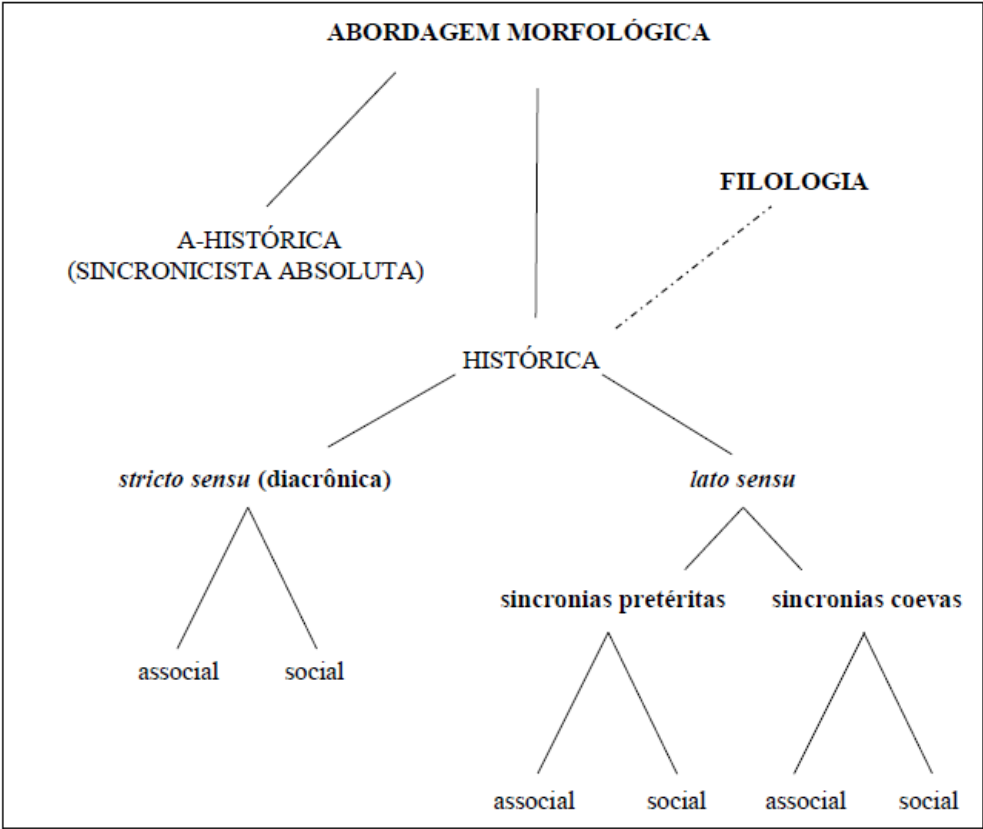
ABORDAGEM MORFOLÓGICA

FILOLOGIA

A-HISTÓRICA
(SINCRONICISTA ABSOLUTA)

HISTÓRICA

*stricto sensu* (diacrônica)

*lato sensu*

sincronias pretéritas

sincronias coevas

associal

social

associal

social

associal

social